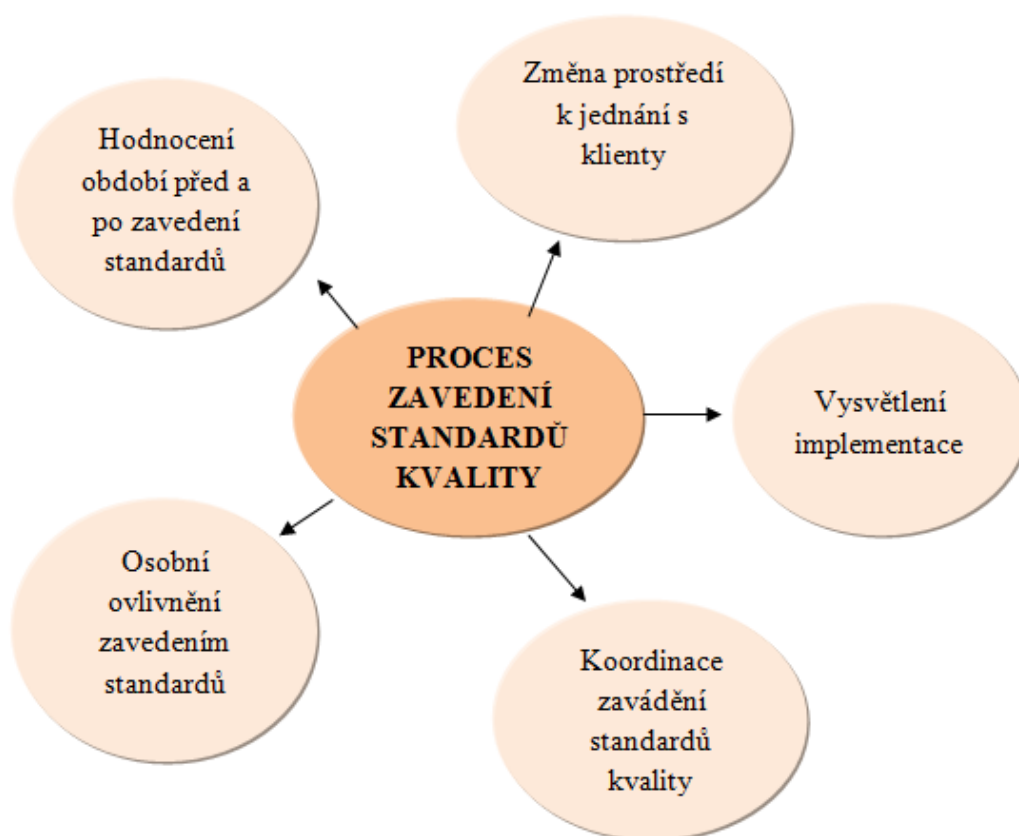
Změna prostředí k jednání s klienty

Hodnocení období před a po zavedení standardů

PROCES ZAVEDENÍ STANDARDŮ KVALITY

Vysvětlení implementace

Osobní ovlivnění zavedením standardů

Koordinace zavádění standardů kvality